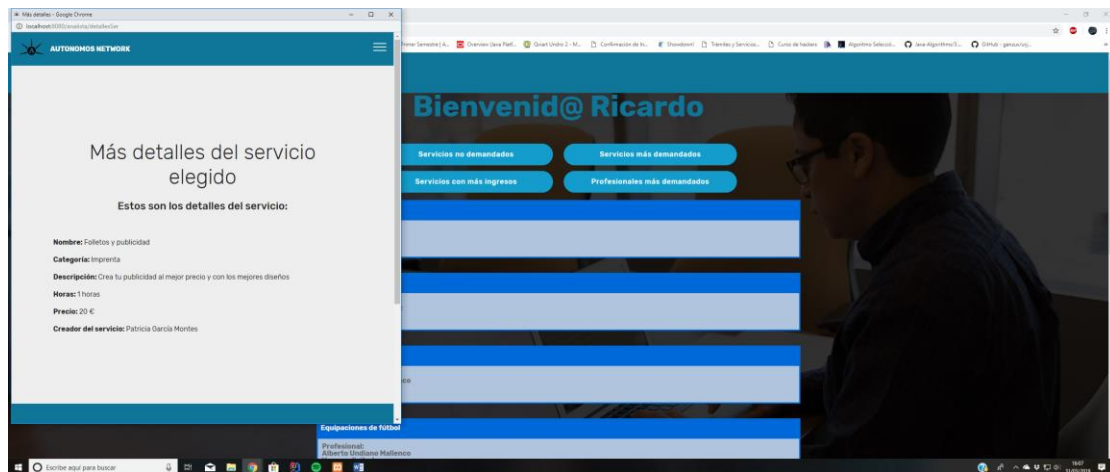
Más detalles - Google Chrome

localhost:8080/analista/detallesSer

AUTONOMOS NETWORK

Más detalles del servicio elegido

Estos son los detalles del servicio:

**Nombre:** Folletos y publicidad

**Categoría:** Imprenta

**Descripción:** Crea tu publicidad al mejor precio y con los mejores diseños

**Horas:** 1 horas

**Precio:** 20 €

**Creador del servicio:** Patricia García Montes

Bienvenid@ Ricardo

Servicios no demandados

Servicios más demandados

Servicios con más ingresos

Profesionales más demandados

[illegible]co

Equipaciones de fútbol

Profesional:
Alberto Undiano Mallenco

Escribe aquí para buscar